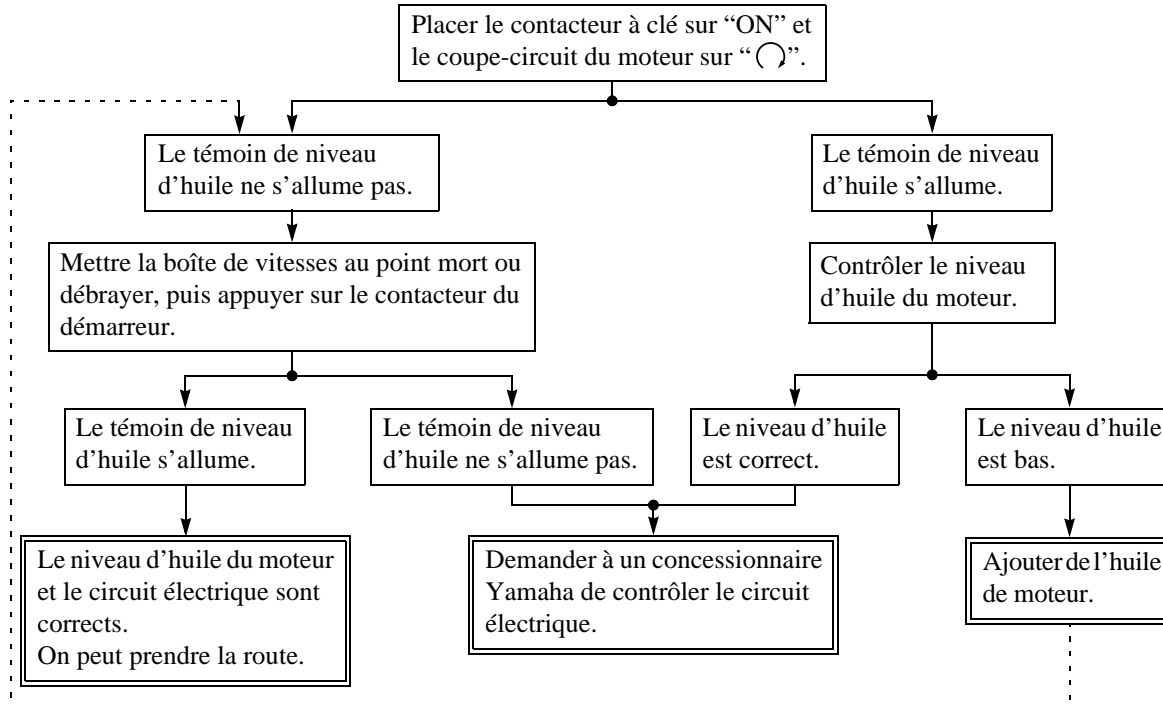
Placer le contacteur à clé sur "ON" et le coupe-circuit du moteur sur "$\bigcirc$".

Le témoin de niveau d'huile ne s'allume pas.

Le témoin de niveau d'huile s'allume.

Mettre la boîte de vitesses au point mort ou débrayer, puis appuyer sur le contacteur du démarreur.

Contrôler le niveau d'huile du moteur.

Le témoin de niveau d'huile s'allume.

Le témoin de niveau d'huile ne s'allume pas.

Le niveau d'huile est correct.

Le niveau d'huile est bas.

Le niveau d'huile du moteur et le circuit électrique sont corrects.
On peut prendre la route.

Demander à un concessionnaire Yamaha de contrôler le circuit électrique.

Ajouter de l'huile de moteur.